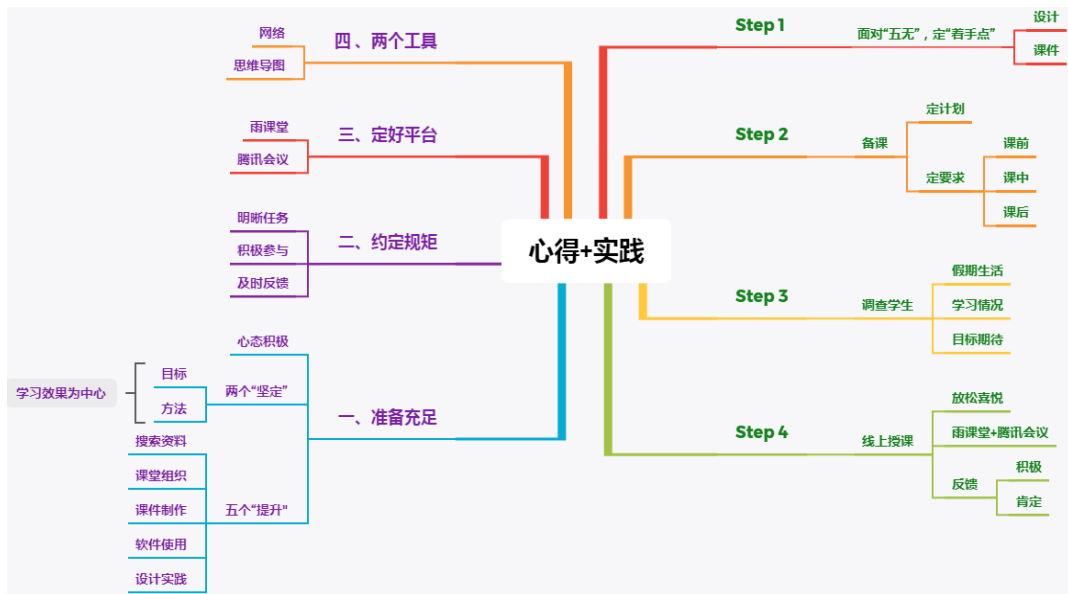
心得+实践

Step 1
面对“五无”，定“着手点”
设计
课件

Step 2
备课
定计划
定要求
课前
课中
课后

Step 3
调查学生
假期生活
学习情况
目标期待

Step 4
线上授课
放松喜悦
雨课堂+腾讯会议
反馈
积极
肯定

四、两个工具
网络
思维导图

三、定好平台
雨课堂
腾讯会议

二、约定规矩
明晰任务
积极参与
及时反馈

一、准备充足
心态积极
两个“坚定”
目标
方法
学习效果为中心
五个“提升”
搜索资料
课堂组织
课件制作
软件使用
设计实践